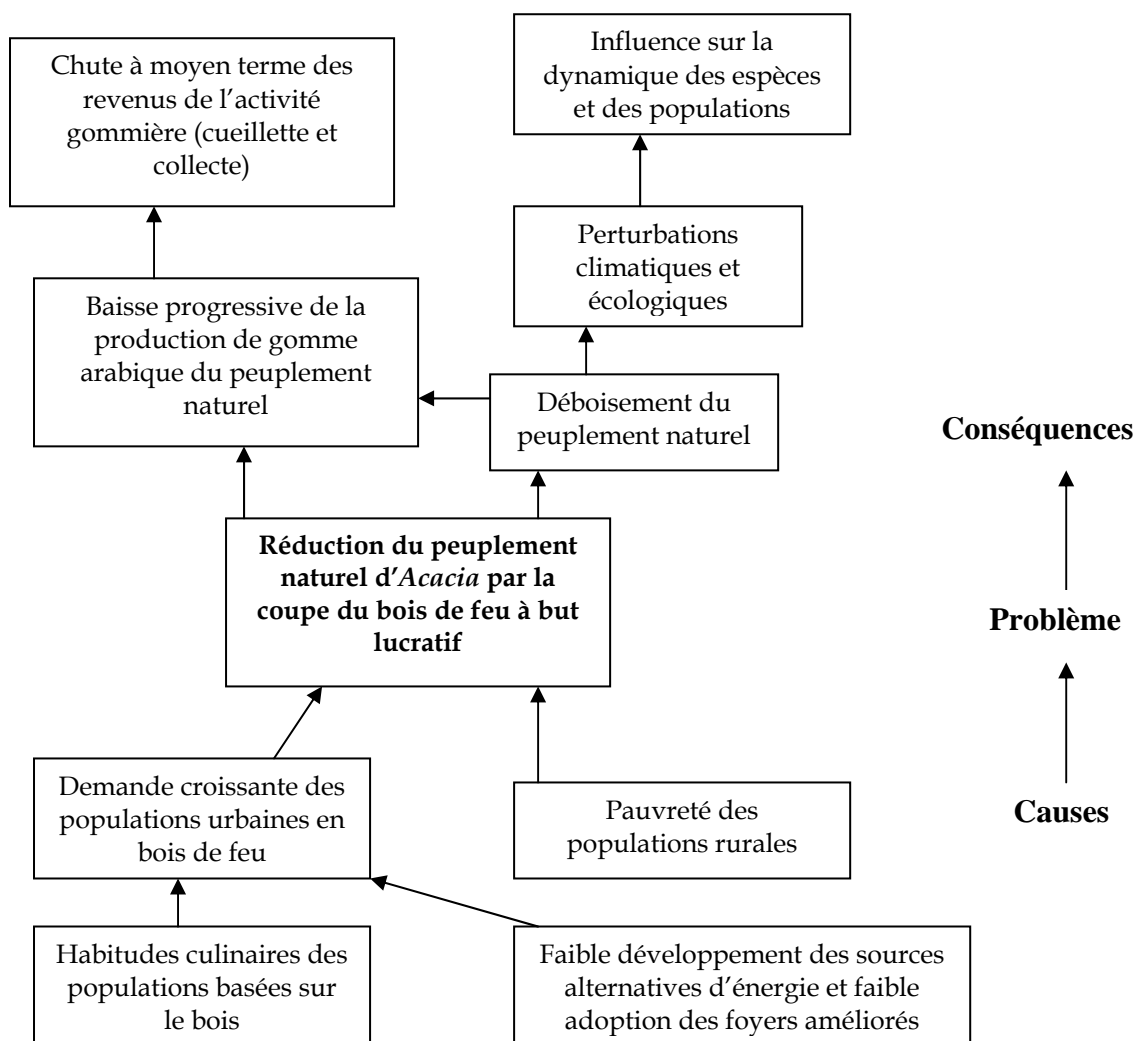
Chute à moyen terme des revenus de l'activité gommière (cueillette et collecte)

Influence sur la dynamique des espèces et des populations

Perturbations climatiques et écologiques

Baisse progressive de la production de gomme arabique du peuplement naturel

Déboisement du peuplement naturel

Conséquences

**Réduction du peuplement naturel d'*Acacia* par la coupe du bois de feu à but lucratif**

Problème

Demande croissante des populations urbaines en bois de feu

Pauvreté des populations rurales

Causes

Habitudes culinaires des populations basées sur le bois

Faible développement des sources alternatives d'énergie et faible adoption des foyers améliorés